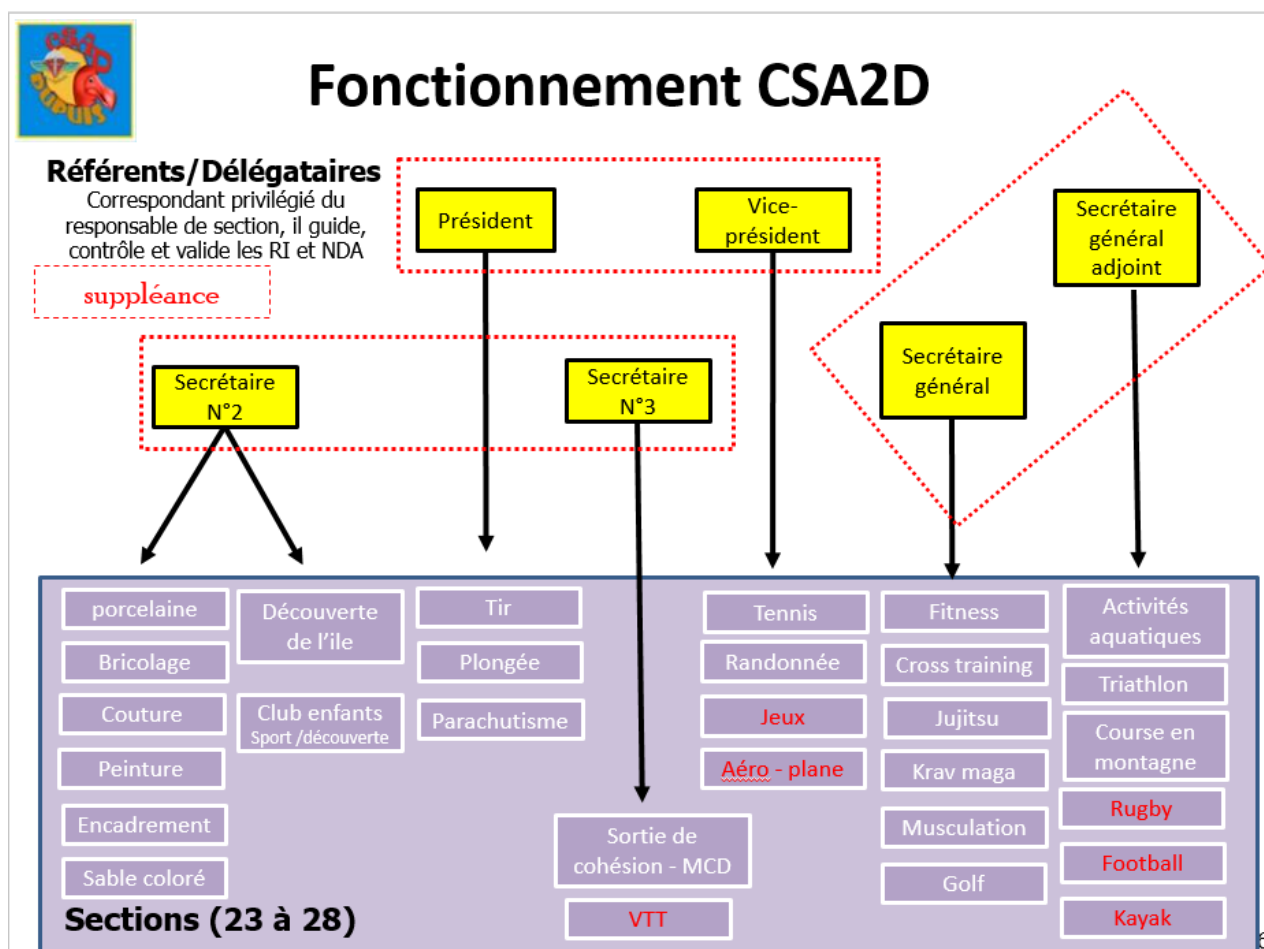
CSA2D DUDUIS

Fonctionnement CSA2D

Référents/Délégataires
Correspondant privilégié du responsable de section, il guide, contrôle et valide les RI et NDA

suppléance

Président

Vice-président

Secrétaire général adjoint

Secrétaire général

Secrétaire N°2

Secrétaire N°3

porcelaine
Bricolage
Couture
Peinture
Encadrement
Sable coloré

Découverte de l'ile
Club enfants Sport /découverte

Tir
Plongée
Parachutisme

Sortie de cohésion - MCD
VTT

Tennis
Randonnée
Jeux
Aéro - plane

Fitness
Cross training
Jujitsu
Krav maga
Musculation
Golf

Activités aquatiques
Triathlon
Course en montagne
Rugby
Football
Kayak

Sections (23 à 28)